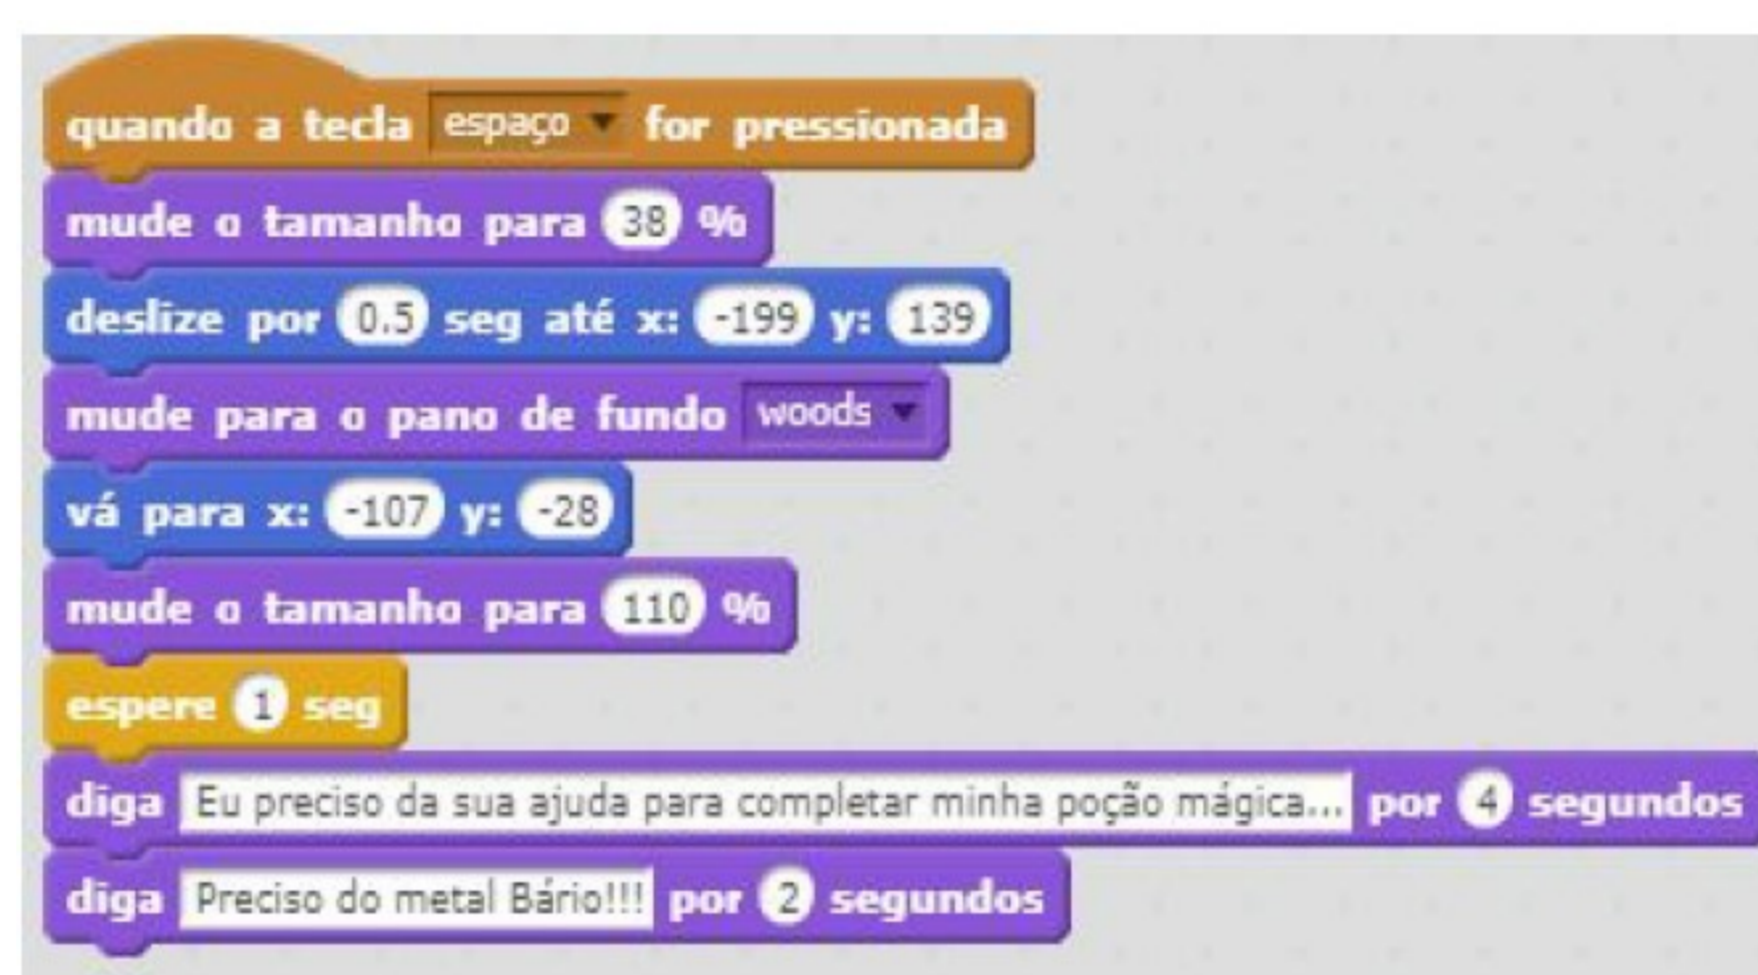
quando a tecla espaço for pressionada
mude o tamanho para 38 %
deslize por 0.5 seg até x: -199 y: 139
mude para o pano de fundo woods
vá para x: -107 y: -28
mude o tamanho para 110 %
espere 1 seg
diga Eu preciso da sua ajuda para completar minha poção mágica... por 4 segundos
diga Preciso do metal Bário!!! por 2 segundos